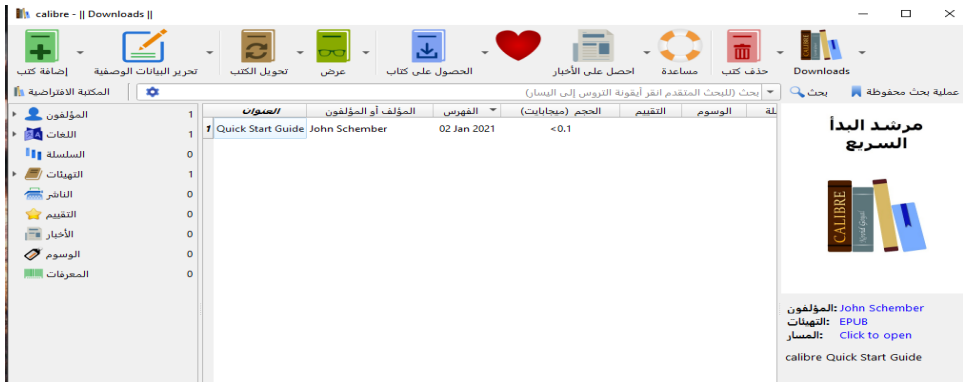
calibre - || Downloads ||

إضافة كتب
تحرير البيانات الوصفية
تحويل الكتب
عرض
الحصول على كتاب
احصل على الأخبار
مساعدة
حذف كتب
Downloads

المكتبة الافتراضية
بحث (للبحث المتقدم انقر أيقونة التروس إلى اليسار)
بحث
عملية بحث محفوظة

| | | | |
|---|---|---|---|
| المؤلفون | 1 | | |
| اللغات | 1 | | |
| السلسلة | 0 | | |
| التهيئات | 1 | | |
| الناشر | 0 | | |
| التقييم | 0 | | |
| الأخبار | 0 | | |
| الوسوم | 0 | | |
| المعرفات | 0 | | |

| | العنوان | المؤلف أو المؤلفون | الفهرس | الحجم (ميجابايت) | التقييم | الوسوم | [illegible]لة |
|---|---|---|---|---|---|---|---|
| 1 | Quick Start Guide | John Schember | 02 Jan 2021 | <0.1 | | | |

مرشد البدأ السريع

CALIBRE

المؤلفون: John Schember
التهيئات: EPUB
المسار: Click to open

calibre Quick Start Guide